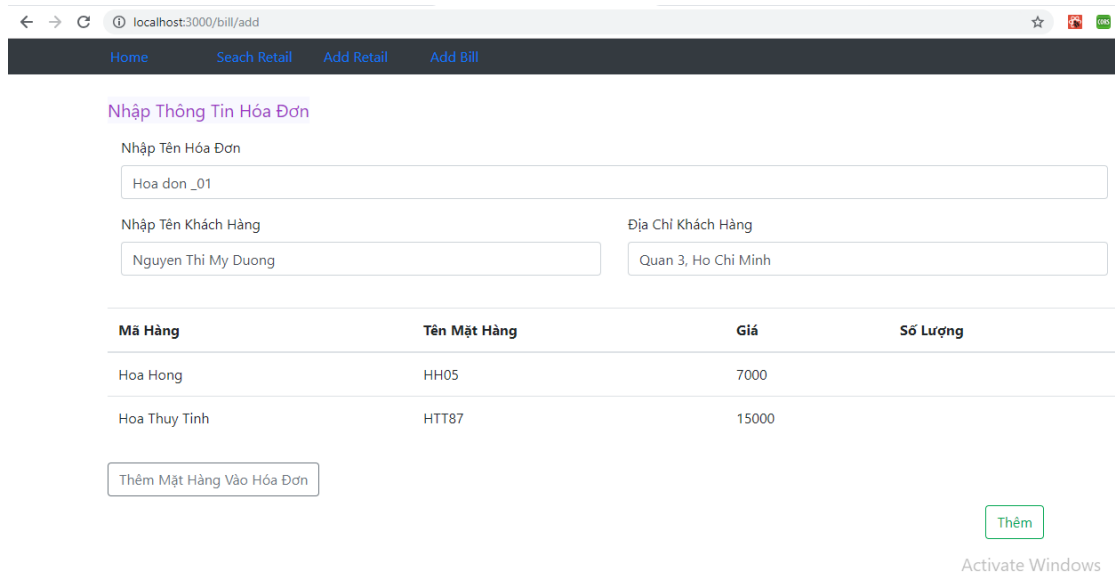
localhost:3000/bill/add

Home Seach Retail Add Retail Add Bill

Nhập Thông Tin Hóa Đơn

Nhập Tên Hóa Đơn

Hoa don _01

Nhập Tên Khách Hàng

Nguyen Thi My Duong

Địa Chỉ Khách Hàng

Quan 3, Ho Chi Minh

| Mã Hàng | Tên Mặt Hàng | Giá | Số Lượng |
|---|---|---|---|
| Hoa Hong | HH05 | 7000 | |
| Hoa Thuy Tinh | HTT87 | 15000 | |

Thêm Mặt Hàng Vào Hóa Đơn

Thêm

Activate Windows